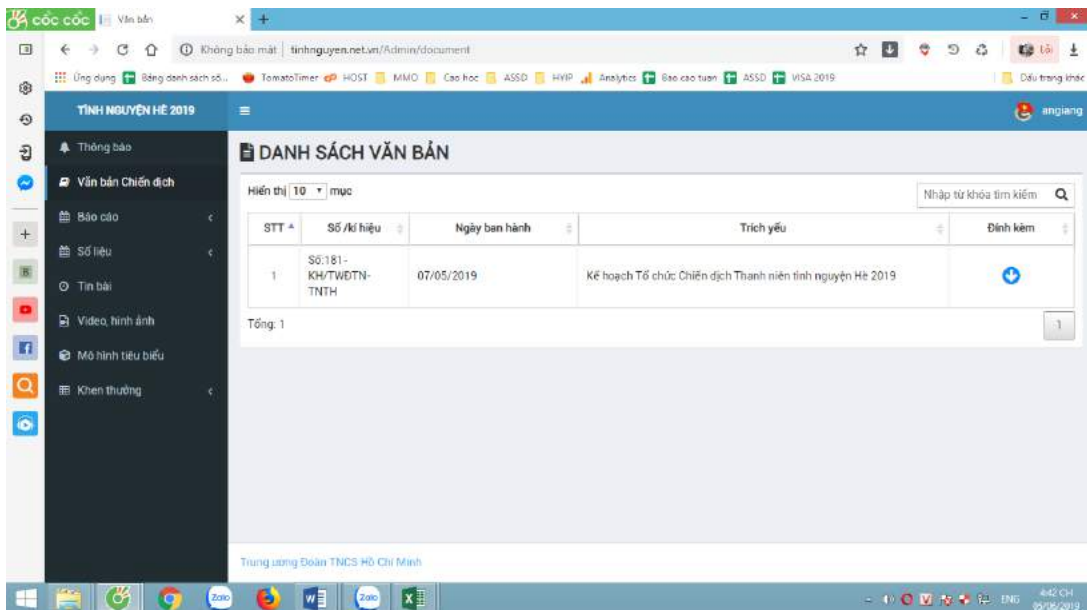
cốc cốc | Văn bản

Không bảo mật | tinhnguyen.net.vn/Admin/document

Ứng dụng | Bảng danh sách số... | TomatoTimer | HOST | MMO | Cao học | ASSD | HYIP | Analytics | Bao cao tuan | ASSD | VISA 2019 | Dấu trang khác

TÌNH NGUYỆN HÈ 2019

angiang

Thông báo
Văn bản Chiến dịch
Báo cáo
Số liệu
Tin bài
Video, hình ảnh
Mô hình tiêu biểu
Khen thưởng

DANH SÁCH VĂN BẢN

Hiển thị 10 mục

Nhập từ khóa tìm kiếm

| STT | Số /kí hiệu | Ngày ban hành | Trích yếu | Đính kèm |
|---|---|---|---|---|
| 1 | Số:181-KH/TWĐTN-TNTH | 07/05/2019 | Kế hoạch Tổ chức Chiến dịch Thanh niên tình nguyện Hè 2019 | |

Tổng: 1

1

Trung ương Đoàn TNCS Hồ Chí Minh

ENG 4:42 CH 05/06/2019